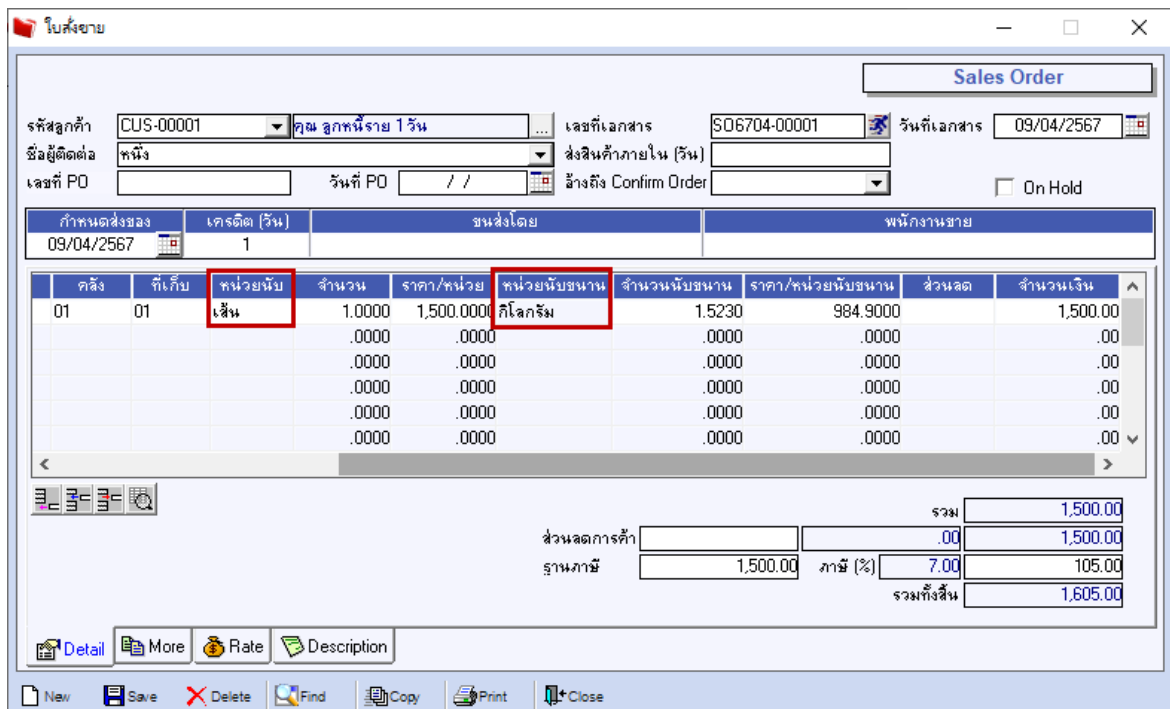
ใบสั่งขาย

Sales Order

รหัสลูกค้า CUS-00001 คุณ ลูกหนี้ราย 1วัน ... เลขที่เอกสาร SO6704-00001 วันที่เอกสาร 09/04/2567
ชื่อผู้ติดต่อ หนึ่ง ส่งสินค้าภายใน (วัน)
เลขที่ PO วันที่ PO / / อ้างถึง Confirm Order
On Hold

| กำหนดส่งของ | เครดิต (วัน) | ขนส่งโดย | พนักงานขาย |
|---|---|---|---|
| 09/04/2567 | 1 | | |

| คลัง | ที่เก็บ | หน่วยนับ | จำนวน | ราคา/หน่วย | หน่วยนับขนาน | จำนวนนับขนาน | ราคา/หน่วยนับขนาน | ส่วนลด | จำนวนเงิน |
|---|---|---|---|---|---|---|---|---|---|
| 01 | 01 | เส้น | 1.0000 | 1,500.0000 | กิโลกรัม | 1.5230 | 984.9000 | | 1,500.00 |
| | | | .0000 | .0000 | | .0000 | .0000 | | .00 |
| | | | .0000 | .0000 | | .0000 | .0000 | | .00 |
| | | | .0000 | .0000 | | .0000 | .0000 | | .00 |
| | | | .0000 | .0000 | | .0000 | .0000 | | .00 |
| | | | .0000 | .0000 | | .0000 | .0000 | | .00 |

รวม 1,500.00
ส่วนลดการค้า .00 1,500.00
ฐานภาษี 1,500.00 ภาษี (%) 7.00 105.00
รวมทั้งสิ้น 1,605.00

Detail More Rate Description

New Save Delete Find Copy Print Close